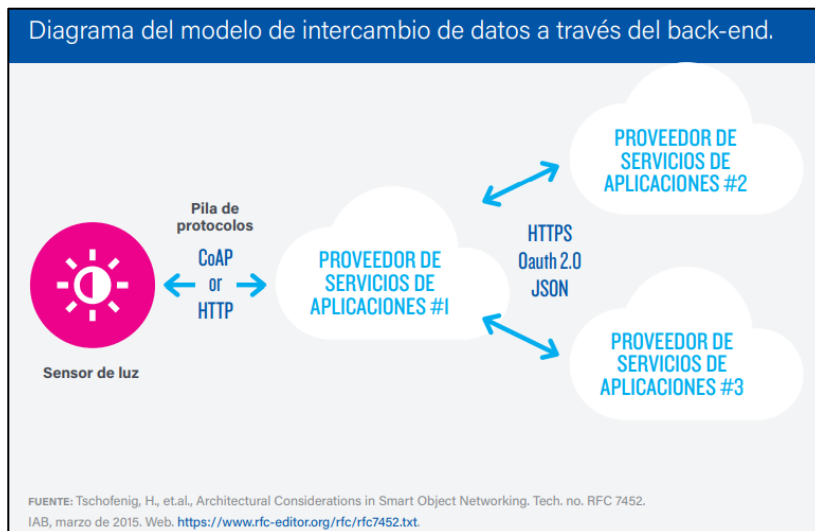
Diagrama del modelo de intercambio de datos a través del back-end.

Sensor de luz

Pila de protocolos

CoAP
or
HTTP

PROVEEDOR DE SERVICIOS DE APLICACIONES #1

HTTPS
Oauth 2.0
JSON

PROVEEDOR DE SERVICIOS DE APLICACIONES #2

PROVEEDOR DE SERVICIOS DE APLICACIONES #3

FUENTE: Tschofenig, H., et.al., Architectural Considerations in Smart Object Networking. Tech. no. RFC 7452. IAB, marzo de 2015. Web. https://www.rfc-editor.org/rfc/rfc7452.txt.